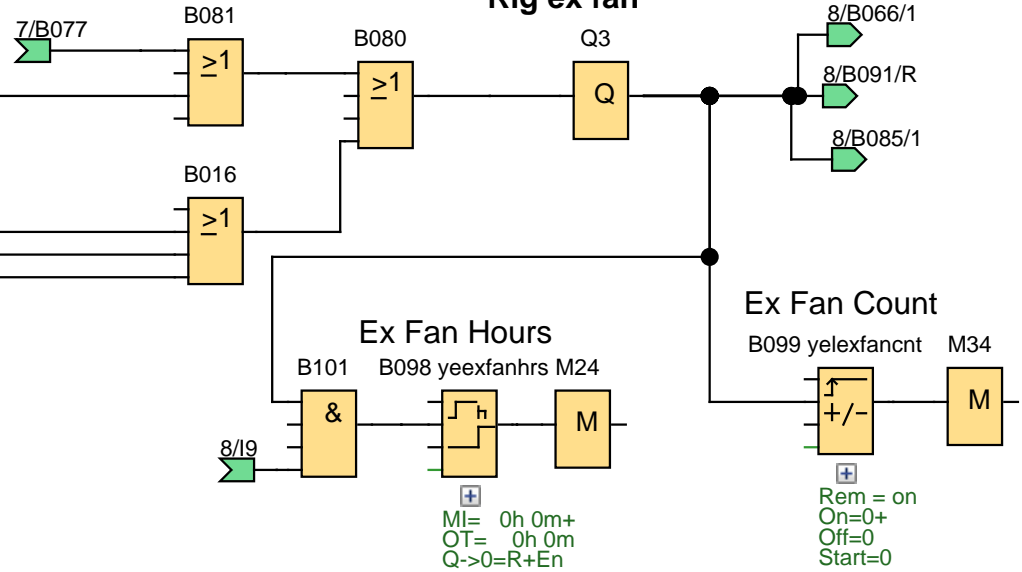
Rig ex fan

7/B077

B081

$\geq1$

B080

$\geq1$

Q3

Q

8/B066/1

8/B091/R

8/B085/1

B016

$\geq1$

Ex Fan Count

B099 yelexfancnt

M34

+/−

M

Ex Fan Hours

B101

B098 yeexfanhrs

M24

&

M

8/I9

+

MI= 0h 0m+
OT= 0h 0m
Q->0=R+En

+

Rem = on
On=0+
Off=0
Start=0